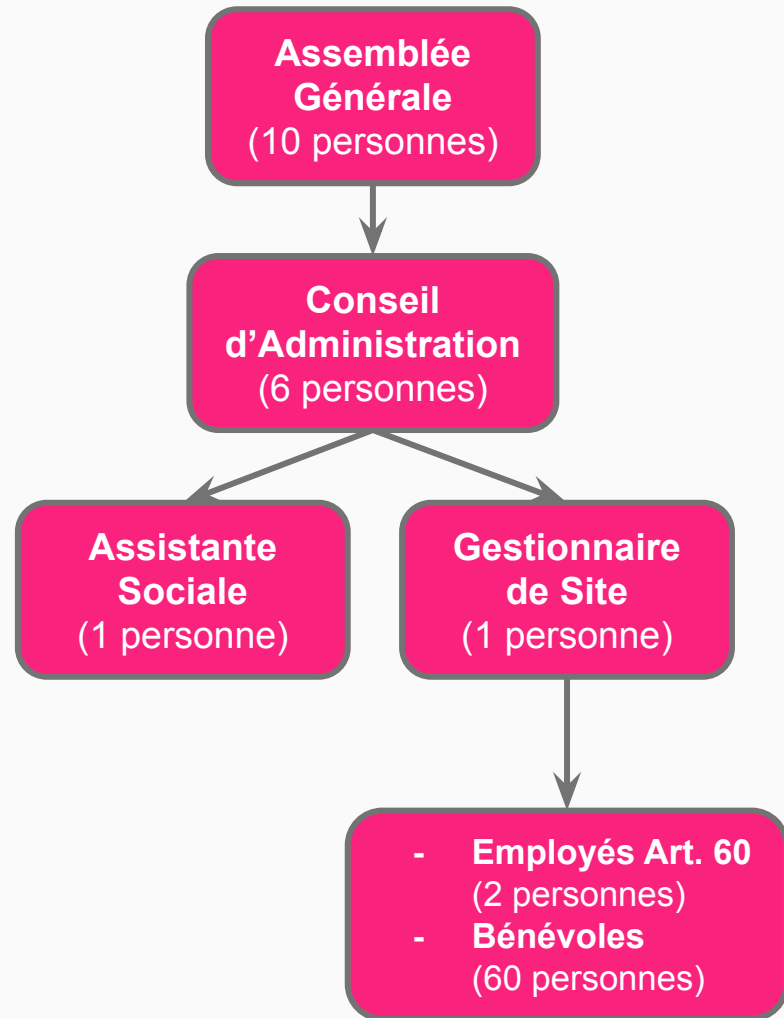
Assemblée Générale
(10 personnes)

Conseil d’Administration
(6 personnes)

Assistante Sociale
(1 personne)

Gestionnaire de Site
(1 personne)

- Employés Art. 60
(2 personnes)
- Bénévoles
(60 personnes)